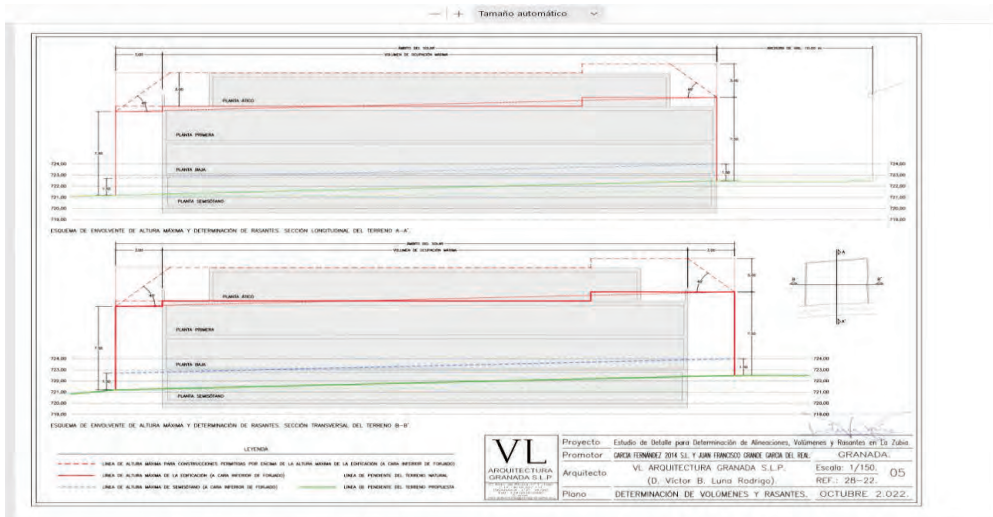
— | + Tamaño automático

ÁMBITO DEL SOLAR
VOLUMEN DE OCUPACIÓN MÁXIMA
PLANTA ÁTICO
PLANTA PRIMERA
PLANTA BAJA
PLANTA SEMISÓTANO
724,00
723,00
722,00
721,00
720,00
719,00
ESQUEMA DE ENVOLVENTE DE ALTURA MÁXIMA Y DETERMINACIÓN DE RASANTES. SECCIÓN LONGITUDINAL DEL TERRENO A–A'.

ÁMBITO DEL SOLAR
VOLUMEN DE OCUPACIÓN MÁXIMA
PLANTA ÁTICO
PLANTA PRIMERA
PLANTA BAJA
PLANTA SEMISÓTANO
724,00
723,00
722,00
721,00
720,00
719,00
ESQUEMA DE ENVOLVENTE DE ALTURA MÁXIMA Y DETERMINACIÓN DE RASANTES. SECCIÓN TRANSVERSAL DEL TERRENO B–B'.

A
A'
B
B'

LEYENDA
LÍNEA DE ALTURA MÁXIMA PARA CONSTRUCCIONES PERMITIDAS POR ENCIMA DE LA ALTURA MÁXIMA DE LA EDIFICACIÓN (A CARA INFERIOR DE FORJADO)
LÍNEA DE ALTURA MÁXIMA DE LA EDIFICACIÓN (A CARA INFERIOR DE FORJADO)
LÍNEA DE PENDIENTE DEL TERRENO NATURAL
LÍNEA DE ALTURA MÁXIMA DE SEMISÓTANO (A CARA INFERIOR DE FORJADO)
LÍNEA DE PENDIENTE DEL TERRENO PROPUESTA

VL
ARQUITECTURA
GRANADA S.L.P.

| Proyecto | Estudio de Detalle para Determinación de Alineaciones, Volúmenes y Rasantes en La Zubia. |
|---|---|
| Promotor | GARCIA FERNÁNDEZ 2014 S.L. Y JUAN FRANCISCO GRANDE GARCIA DEL REAL. GRANADA. |
| Arquitecto | VL ARQUITECTURA GRANADA S.L.P. (D. Víctor B. Luna Rodrigo). Escala: 1/150. REF.: 28–22. 05 |
| Plano | DETERMINACIÓN DE VOLÚMENES Y RASANTES. OCTUBRE 2.022. |